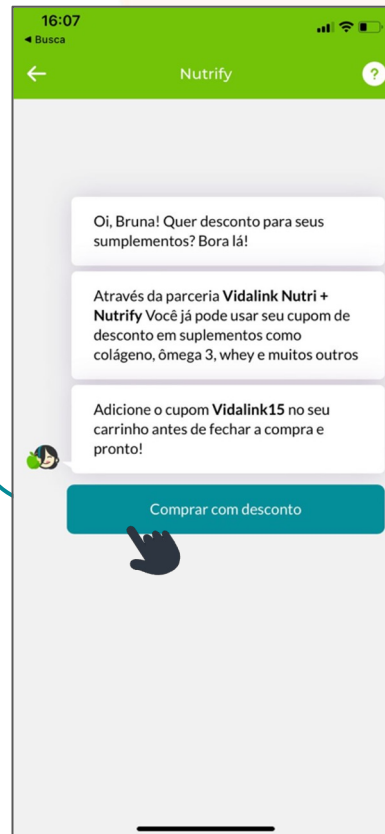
16:07
◀ Busca

Nutrify

?

Oi, Bruna! Quer desconto para seus sumplementos? Bora lá!

Através da parceria **Vidalink Nutri + Nutrify** Você já pode usar seu cupom de desconto em suplementos como colágeno, ômega 3, whey e muitos outros

Adicione o cupom **Vidalink15** no seu carrinho antes de fechar a compra e pronto!

Comprar com desconto